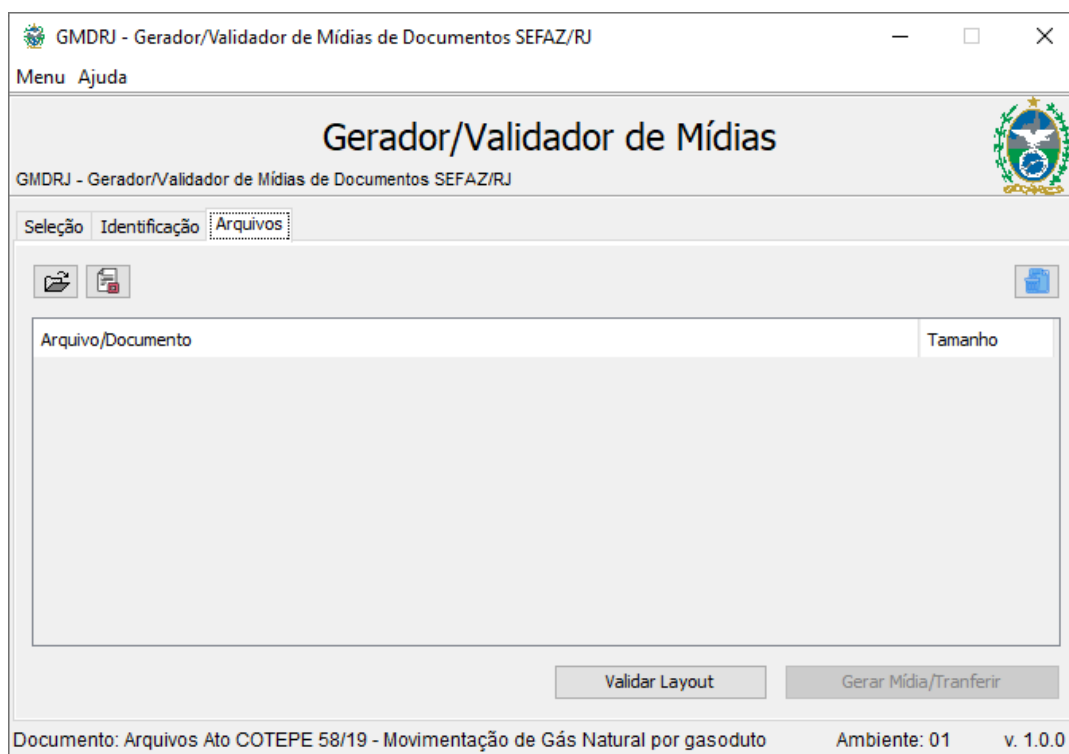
GMDRJ - Gerador/Validador de Mídias de Documentos SEFAZ/RJ

Menu Ajuda

Gerador/Validador de Mídias

GMDRJ - Gerador/Validador de Mídias de Documentos SEFAZ/RJ

Seleção Identificação Arquivos

| Arquivo/Documento | Tamanho |
|---|---|

Validar Layout

Gerar Mídia/Tranferir

Documento: Arquivos Ato COTEPE 58/19 - Movimentação de Gás Natural por gasoduto

Ambiente: 01

v. 1.0.0